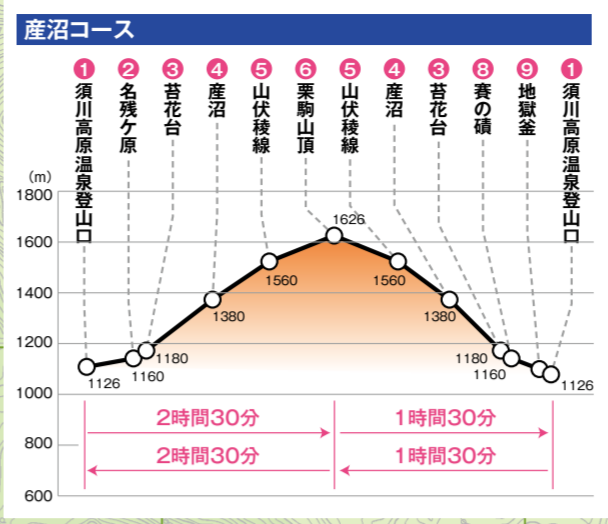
産沼コース

1 須川高原温泉登山口
2 名残ケ原
3 苔花台
4 産沼
5 山伏稜線
6 栗駒山頂
5 山伏稜線
4 産沼
3 苔花台
8 賽の磧
9 地獄釜
1 須川高原温泉登山口

(m)
1800
1600
1400
1200
1000
800
600

1126
1160
1180
1380
1560
1626
1560
1380
1180
1160
1126

2時間30分
2時間30分
1時間30分
1時間30分